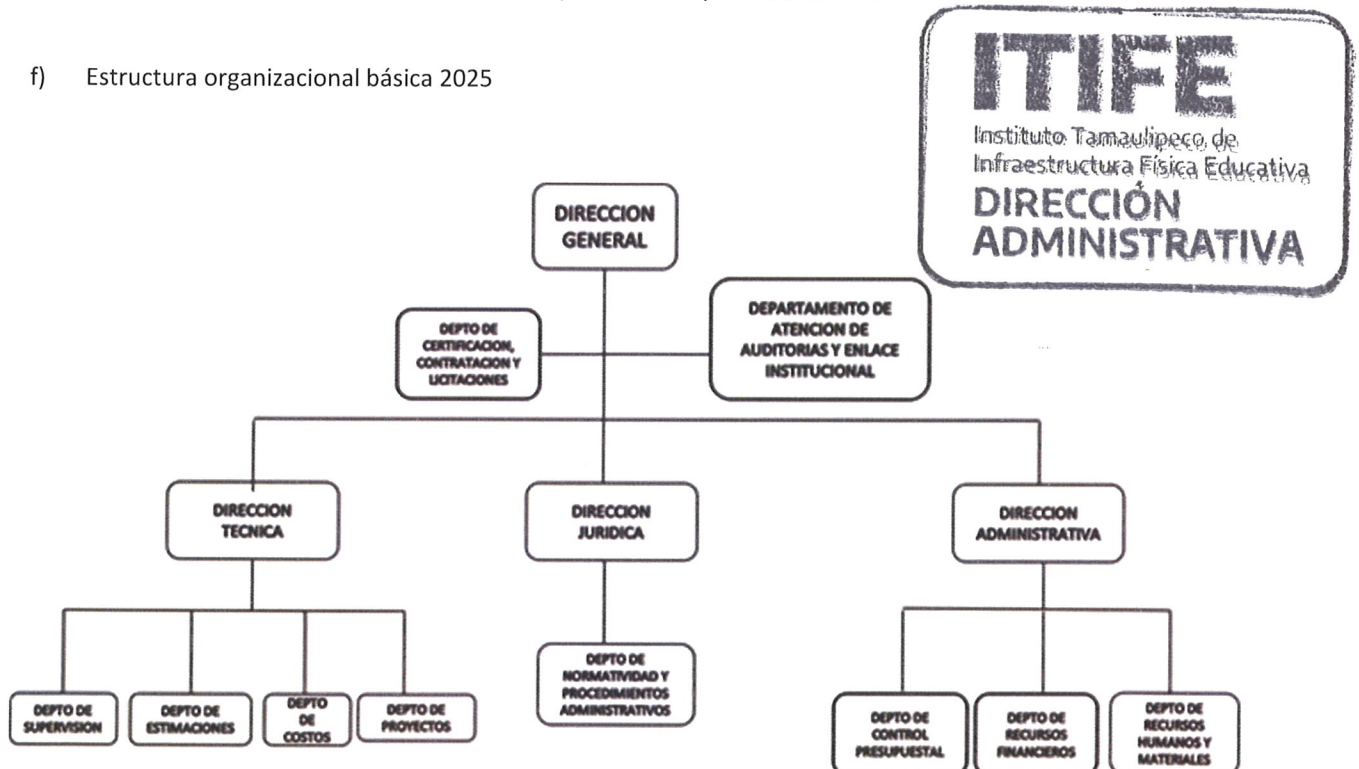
f) Estructura organizacional básica 2025

ITIFE
Instituto Tamaulipeco de Infraestructura Física Educativa
DIRECCIÓN ADMINISTRATIVA

DIRECCION GENERAL

DEPTO DE CERTIFICACION, CONTRATACION Y LICITACIONES

DEPARTAMENTO DE ATENCION DE AUDITORIAS Y ENLACE INSTITUCIONAL

DIRECCION TECNICA

DIRECCION JURIDICA

DIRECCION ADMINISTRATIVA

DEPTO DE SUPERVISION

DEPTO DE ESTIMACIONES

DEPTO DE COSTOS

DEPTO DE PROYECTOS

DEPTO DE NORMATIVIDAD Y PROCEDIMIENTOS ADMINISTRATIVOS

DEPTO DE CONTROL PRESUPUESTAL

DEPTO DE RECURSOS FINANCIEROS

DEPTO DE RECURSOS HUMANOS Y MATERIALES